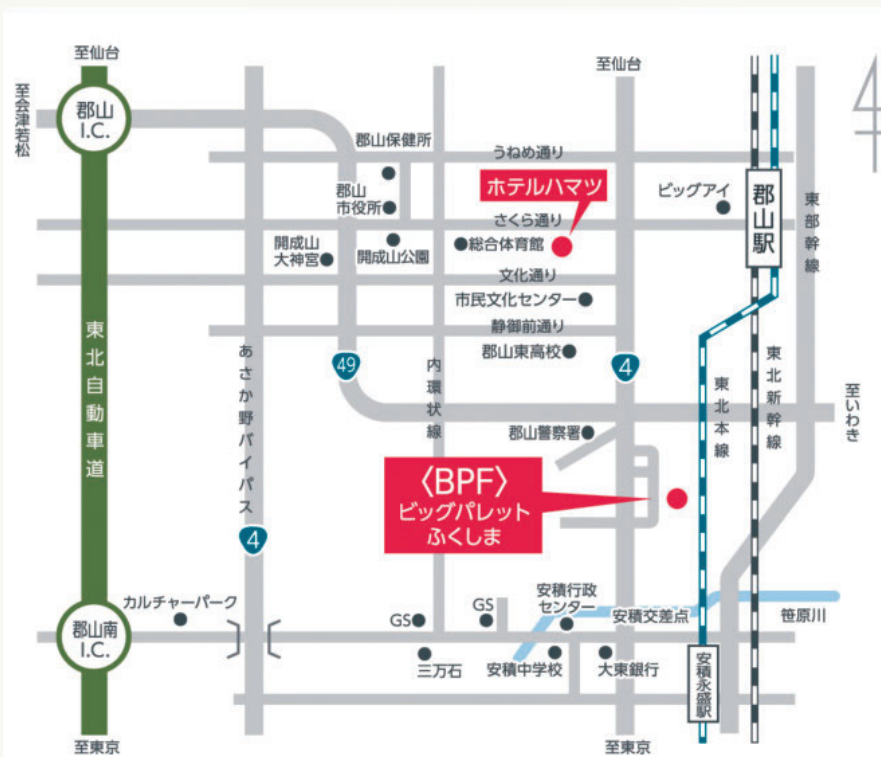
至仙台

至会津若松

郡山 I.C.

郡山保健所

至仙台

4

うねめ通り

郡山 市役所

ホテルハマツ

ビッグアイ

郡山駅

東部幹線

さくら通り

開成山 大神宮

開成山公園

総合体育館

文化通り

市民文化センター

静御前通り

東北自動車道

49

郡山東高校

4

東北新幹線

あさか野バイパス

内環状線

東北本線

至いわき

郡山警察署

〈BPF〉 ビッグパレット ふくしま

4

カルチャーパーク

安積行政センター

郡山南 I.C.

GS

GS

安積交差点

笹原川

三万石

安積中学校

大東銀行

安積永盛駅

至東京

至東京